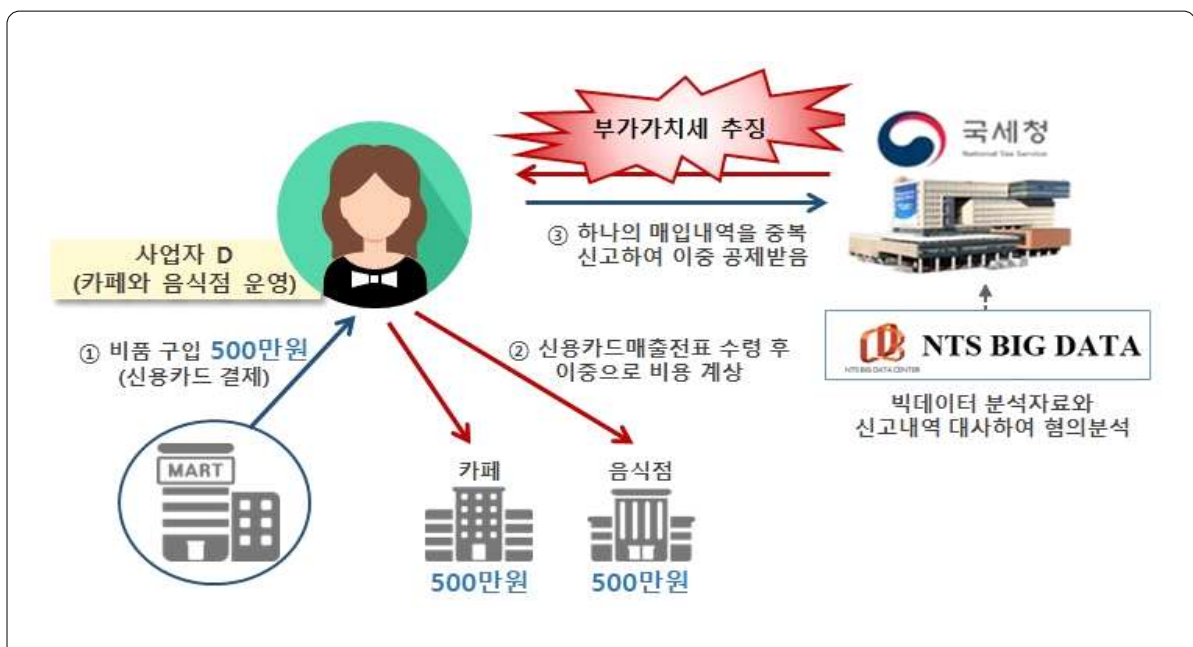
부가가치세 추징

국세청
National Tax Service

사업자 D
(카페와 음식점 운영)

③ 하나의 매입내역을 중복 신고하여 이중 공제받음

① 비품 구입 500만원
(신용카드 결제)

② 신용카드매출전표 수령 후 이중으로 비용 계상

NTS BIG DATA
NTS BIG DATA CENTER

빅데이터 분석자료와 신고내역 대사하여 혐의분석

MART

카페
500만원

음식점
500만원